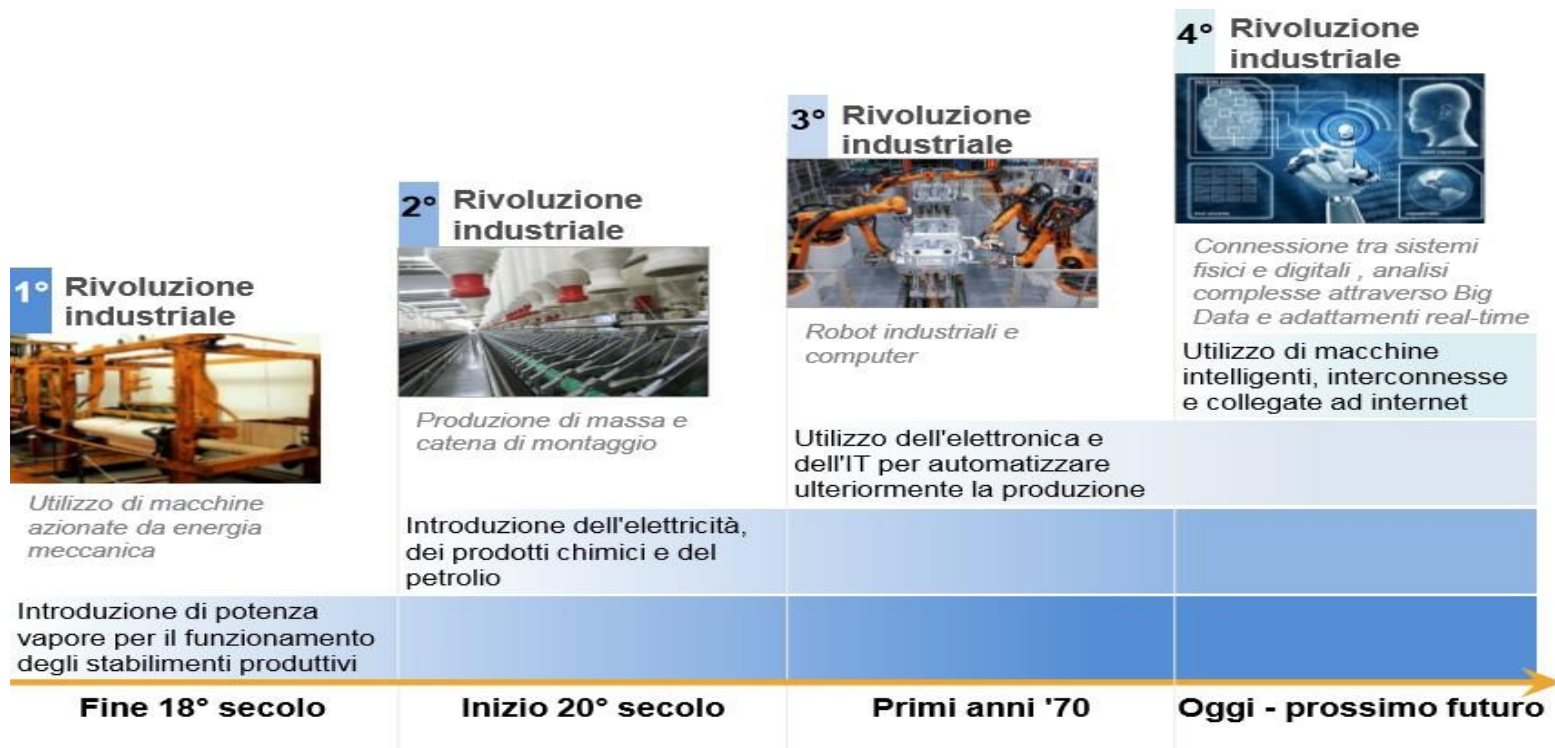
1° Rivoluzione industriale

Utilizzo di macchine azionate da energia meccanica

Introduzione di potenza vapore per il funzionamento degli stabilimenti produttivi

2° Rivoluzione industriale

Produzione di massa e catena di montaggio

Introduzione dell'elettricità, dei prodotti chimici e del petrolio

3° Rivoluzione industriale

Robot industriali e computer

Utilizzo dell'elettronica e dell'IT per automatizzare ulteriormente la produzione

4° Rivoluzione industriale

Connessione tra sistemi fisici e digitali , analisi complesse attraverso Big Data e adattamenti real-time

Utilizzo di macchine intelligenti, interconnesse e collegate ad internet

Fine 18° secolo

Inizio 20° secolo

Primi anni '70

Oggi - prossimo futuro